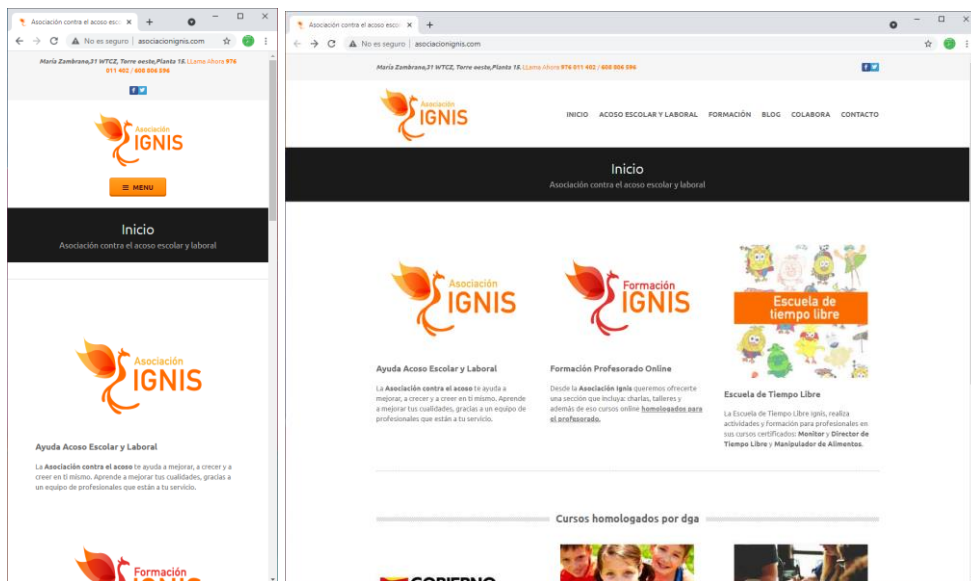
Asociación contra el acoso esc ×
+
No es seguro | asociacionignis.com

María Zambrano,31 WTCZ, Torre oeste,Planta 15. LLama Ahora 976 011 402 / 608 806 596

Asociación IGNIS

MENU

Inicio
Asociación contra el acoso escolar y laboral

Asociación IGNIS

Ayuda Acoso Escolar y Laboral

La **Asociación contra el acoso** te ayuda a mejorar, a crecer y a creer en ti mismo. Aprende a mejorar tus cualidades, gracias a un equipo de profesionales que están a tu servicio.

Formación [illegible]

Asociación contra el acoso esc ×
+
No es seguro | asociacionignis.com

María Zambrano,31 WTCZ, Torre oeste,Planta 15. LLama Ahora 976 011 402 / 608 806 596

Asociación IGNIS

INICIO ACOSO ESCOLAR Y LABORAL FORMACIÓN BLOG COLABORA CONTACTO

Inicio
Asociación contra el acoso escolar y laboral

Asociación IGNIS

Ayuda Acoso Escolar y Laboral

La **Asociación contra el acoso** te ayuda a mejorar, a crecer y a creer en ti mismo. Aprende a mejorar tus cualidades, gracias a un equipo de profesionales que están a tu servicio.

Formación IGNIS

Formación Profesorado Online

Desde la **Asociación Ignis** queremos ofrecerte una sección que incluya: charlas, talleres y además de eso cursos online **homologados para el profesorado.**

Escuela de tiempo libre

Escuela de Tiempo Libre

La Escuela de Tiempo Libre Ignis, realiza actividades y formación para profesionales en sus cursos certificados: **Monitor** y **Director de Tiempo Libre** y **Manipulador de Alimentos.**

Cursos homologados por dga

GOBIERNO